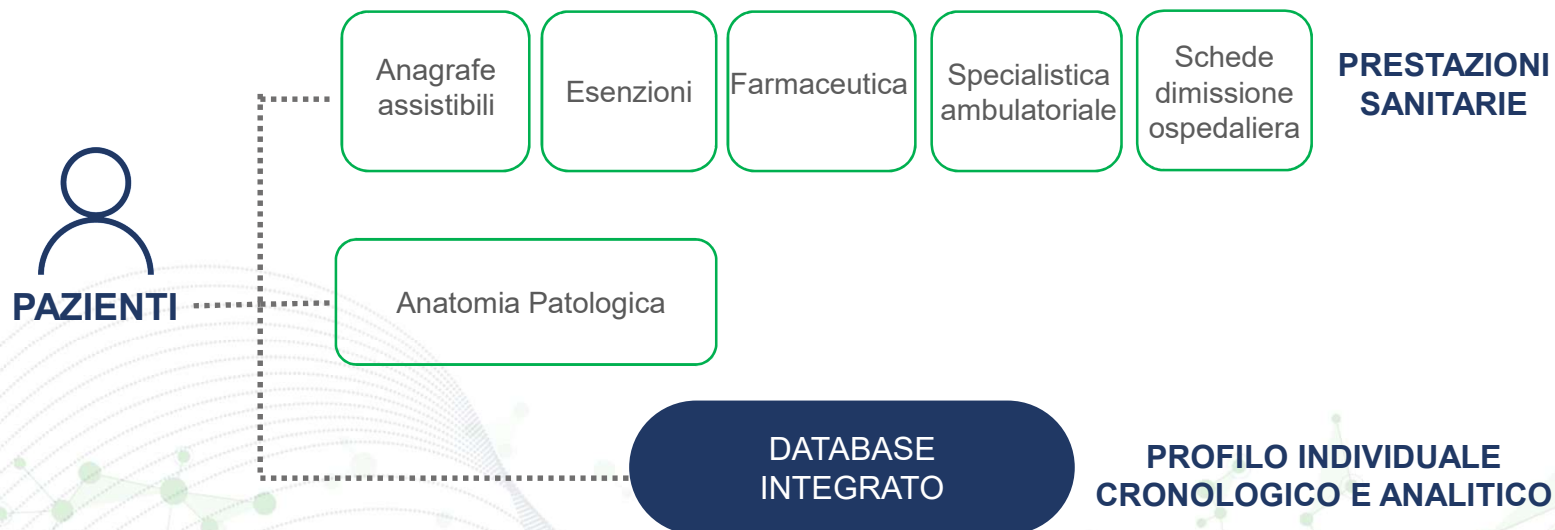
Anagrafe assistibili

Esenzioni

Farmaceutica

Specialistica ambulatoriale

Schede dimissione ospedaliera

PRESTAZIONI SANITARIE

PAZIENTI

Anatomia Patologica

DATABASE INTEGRATO

PROFILO INDIVIDUALE CRONOLOGICO E ANALITICO